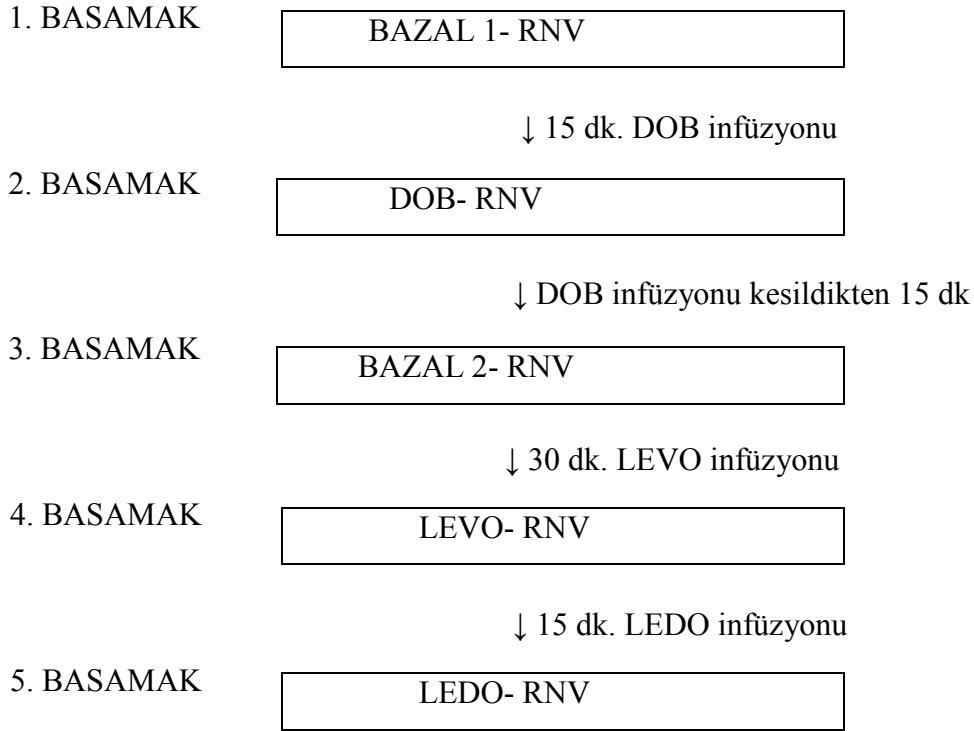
1. BASAMAK BAZAL 1- RNV

↓ 15 dk. DOB infüzyonu

2. BASAMAK DOB- RNV

↓ DOB infüzyonu kesildikten 15 dk

3. BASAMAK BAZAL 2- RNV

↓ 30 dk. LEVO infüzyonu

4. BASAMAK LEVO- RNV

↓ 15 dk. LEDO infüzyonu

5. BASAMAK LEDO- RNV